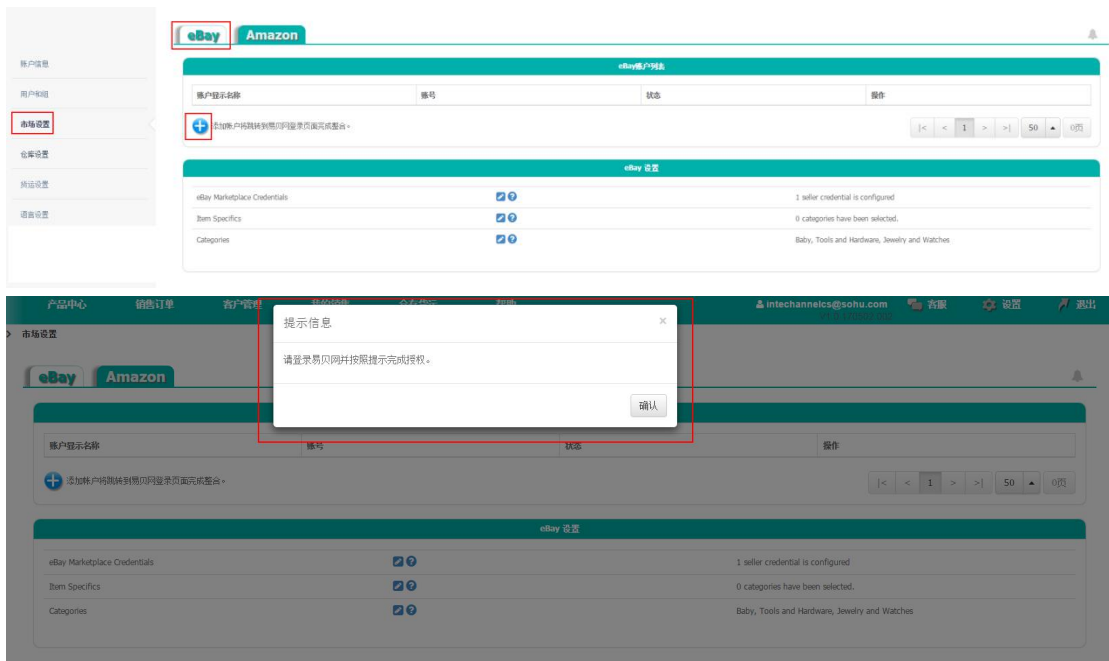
eBay Amazon

账户信息
用户和组
市场设置
仓库设置
货运设置
语言设置

eBay账户列表

| 账户登示名称 | 账号 | 状态 | 操作 |
|---|---|---|---|

添加账户将跳转到易贝网登录页面完成整合。

|< < 1 > >| 50 0项

eBay 设置

| eBay Marketplace Credentials | | 1 seller credential is configured |
|---|---|---|
| Item Specifics | | 0 categories have been selected. |
| Categories | | Baby, Tools and Hardware, Jewelry and Watches |

产品中心 销售订单 客户管理 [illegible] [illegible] 帮助 intechannelcs@sohu.com 客服 设置 退出

市场设置

提示信息 ×

请登录易贝网并按照提示完成授权。

确认

eBay Amazon

| 账户登示名称 | 账号 | 状态 | 操作 |
|---|---|---|---|

添加账户将跳转到易贝网登录页面完成整合。

|< < 1 > >| 50 0项

eBay 设置

| eBay Marketplace Credentials | | 1 seller credential is configured |
|---|---|---|
| Item Specifics | | 0 categories have been selected. |
| Categories | | Baby, Tools and Hardware, Jewelry and Watches |